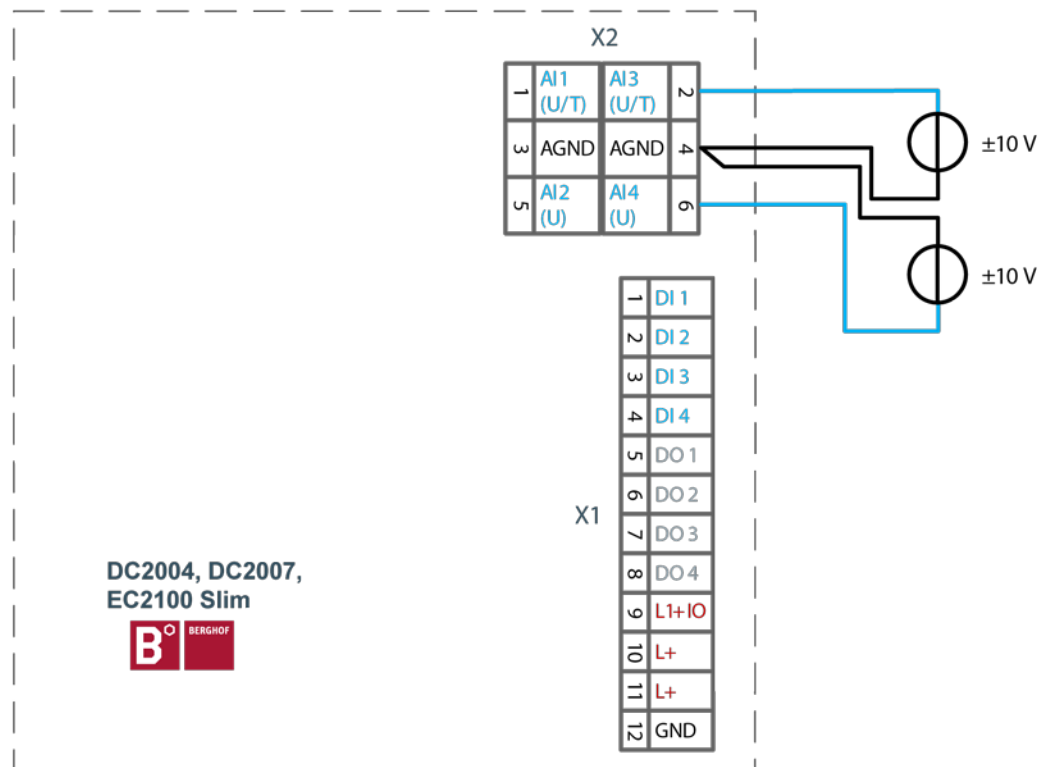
X2

| 1 | AI1 (U/T) | AI3 (U/T) | 2 |
|---|---|---|---|
| 3 | AGND | AGND | 4 |
| 5 | AI2 (U) | AI4 (U) | 6 |

±10 V

±10 V

X1

| 1 | DI 1 |
|---|---|
| 2 | DI 2 |
| 3 | DI 3 |
| 4 | DI 4 |
| 5 | DO 1 |
| 6 | DO 2 |
| 7 | DO 3 |
| 8 | DO 4 |
| 9 | L1+IO |
| 10 | L+ |
| 11 | L+ |
| 12 | GND |

DC2004, DC2007, EC2100 Slim

B°

BERGHOF